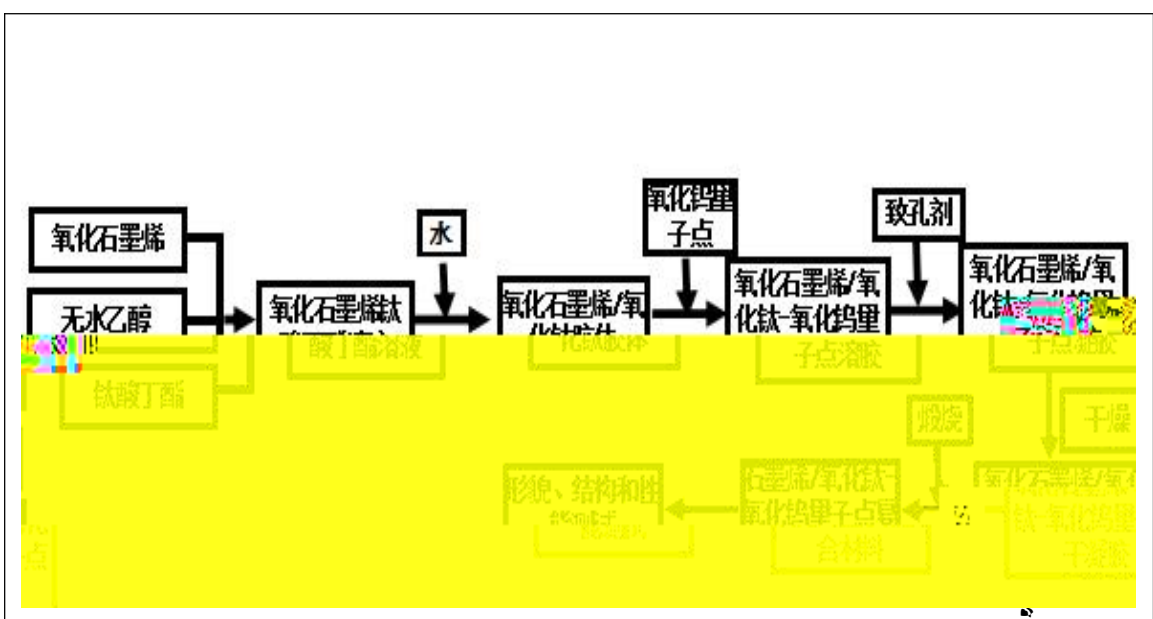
氧化石墨烯

无水乙醇

钛酸丁酯

氧化石墨烯钛酸丁酯溶液

水

氧化石墨烯/氧化钛胶体

氧化钨量子点

氧化石墨烯/氧化钛-氧化钨量子点溶胶

致孔剂

氧化石墨烯/氧化钛-氧化钨量子点凝胶

干燥

氧化石墨烯/氧化钛-氧化钨量子点干凝胶

煅烧

石墨烯/氧化钛-氧化钨量子点复合材料

形貌、结构和性能测试